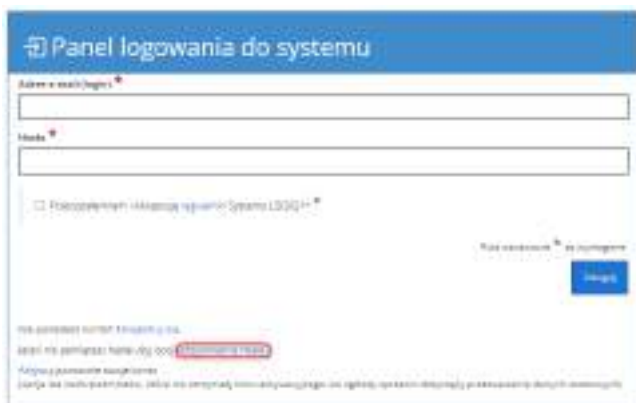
Panel logowania do systemu

Adres e-mail (login) *

Hasło *

☐ Potwierdzam, że zapoznałem się z regulaminem Systemu LOGO++ *

Pola oznaczone * są wymagane

Zaloguj

Nie posiadasz konta? Zarejestruj się

Jeżeli nie pamiętasz hasła użyj opcji Przypomnienie hasła

Aktywuj ponownie rejestrację
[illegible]